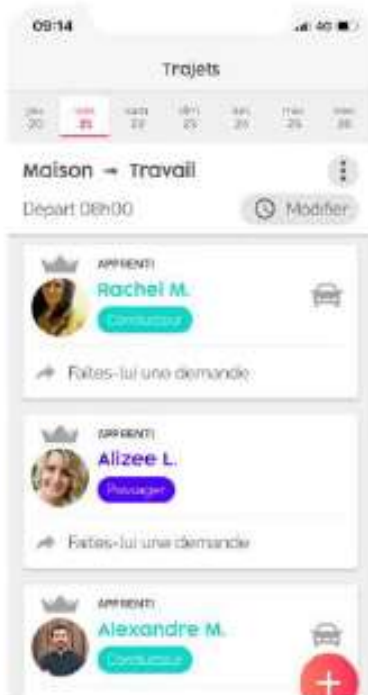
09:14

4G

Trajets

| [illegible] 20 | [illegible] 21 | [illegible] 22 | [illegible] 23 | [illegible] 24 | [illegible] 25 | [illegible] 26 |
|---|---|---|---|---|---|---|

Maison → Travail

Depart 08h00

Modifier

APPRENTI

Rachel M.

Conducteur

Faites-lui une demande

APPRENTI

Alizee L.

Passager

Faites-lui une demande

APPRENTI

Alexandre M.

Conducteur

+